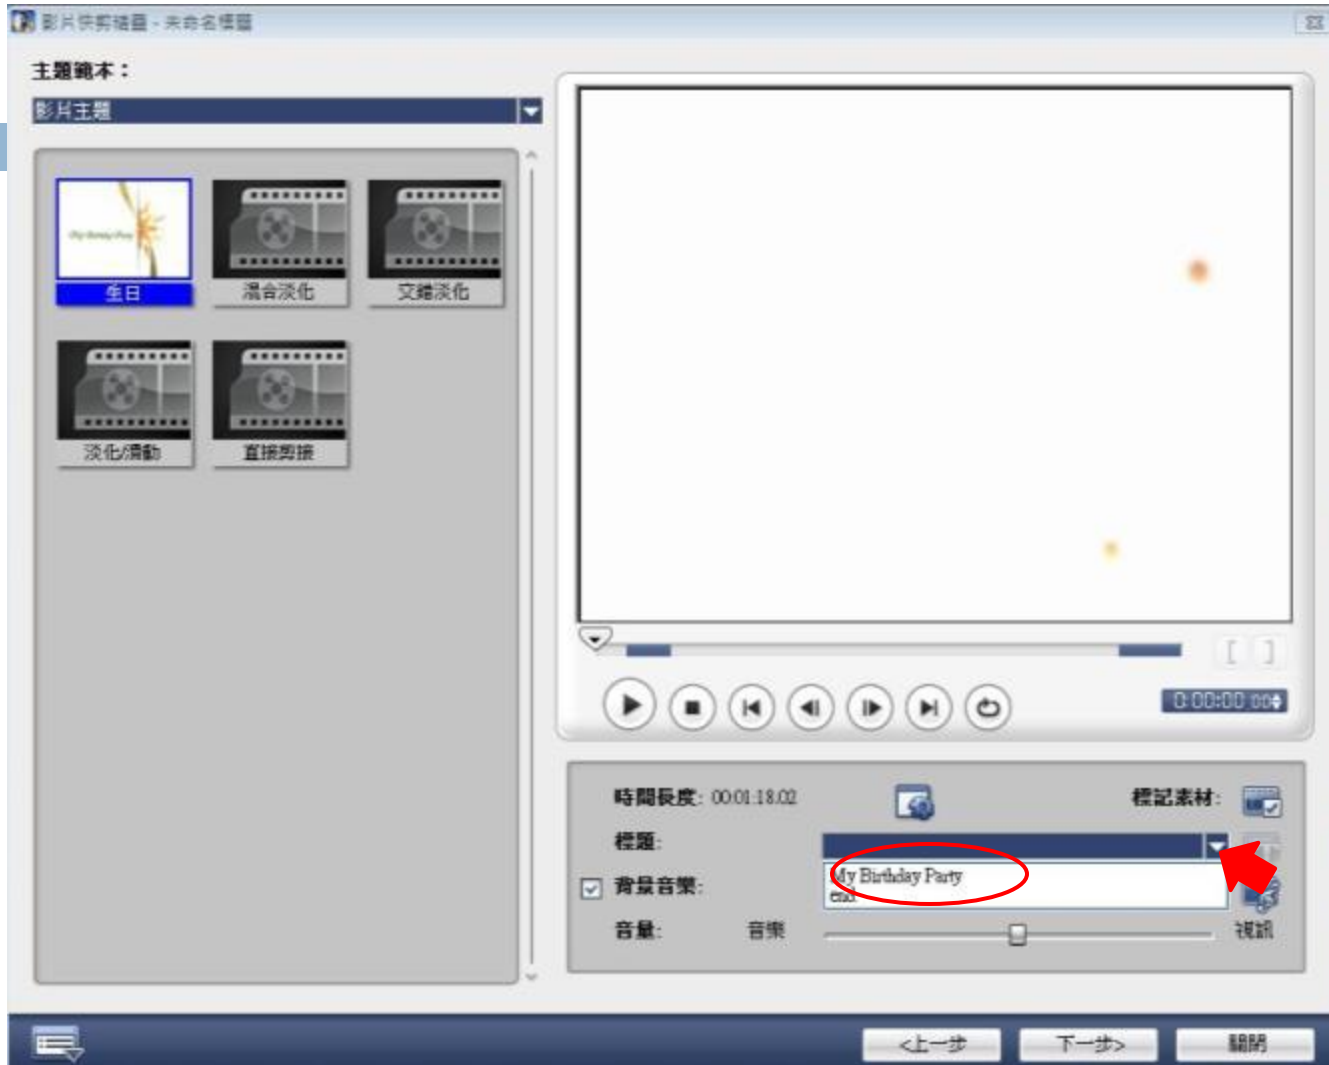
影片快剪精靈 - 未命名標題

主題範本：

影片主題

My Birthday Party

生日

混合淡化

交錯淡化

淡化/滑動

直接剪接

0:00:00:00

時間長度: 00:01:18:02

標記素材:

標題:

My Birthday Party

end

背景音樂:

音量:

音樂

視訊

<上一步

下一步>

關閉